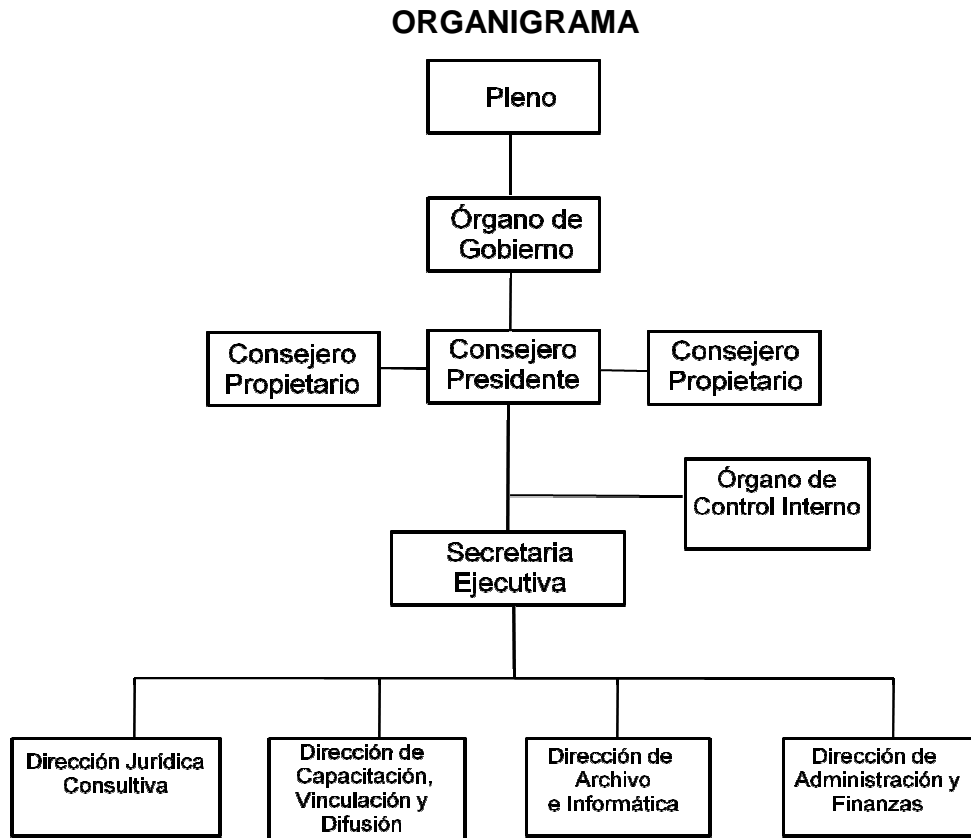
ORGANIGRAMA

Pleno

Órgano de Gobierno

Consejero Propietario

Consejero Presidente

Consejero Propietario

Órgano de Control Interno

Secretaria Ejecutiva

Dirección Jurídica Consultiva

Dirección de Capacitación, Vinculación y Difusión

Dirección de Archivo e Informática

Dirección de Administración y Finanzas